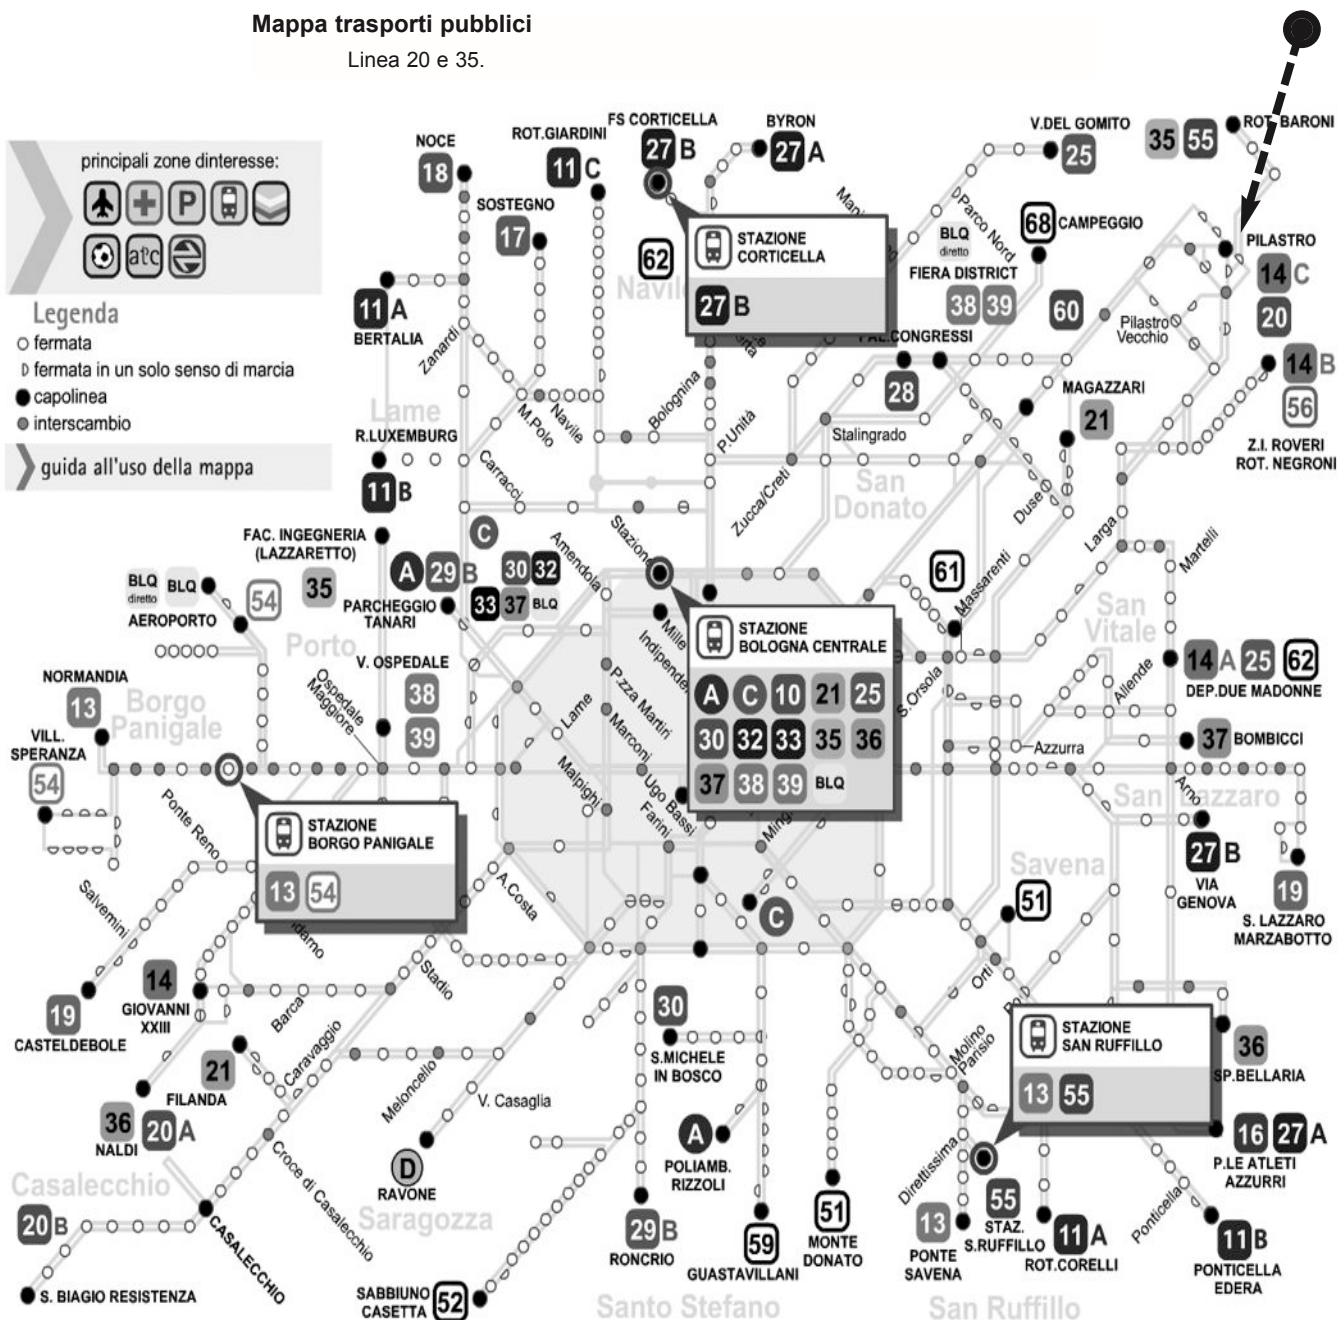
Mappa trasporti pubblici
Linea 20 e 35.

principali zone dinteresse:
atc

Legenda
fermata
fermata in un solo senso di marcia
capolinea
interscambio

guida all'uso della mappa

NOCE 18
ROT.GIARDINI 11 C
FS CORTICELLA 27 B
BYRON 27 A
V.DEL GOMITO 25
35 55
ROT. BARONI
SOSTEGNO 17
62
Navile
STAZIONE CORTICELLA
27 B
BLQ diretto
FIERA DISTRICT
38 39
68 CAMPEGGIO
60
PILASTRO
14 C
20
Pilastro Vecchio
14 B
56
Z.I. ROVERI ROT. NEGRONI
11 A
BERTALIA
Zanardi
M.Polo
Navile
Bolognina
P.Unità
PAL.CONGRESSI
28
Stalingrado
MAGAZZARI
21
Lame
R.LUXEMBURG
11 B
Carracci
Zucca/Creti
San Donato
Duse
Larga
Martelli
Parco Nord
Mattei
FAC. INGEGNERIA (LAZZARETTO)
C
A 29 B
30 32
33 37 BLQ
35
PARCHEGGIO TANARI
Amendola
Stazione
61
Massarenti
BLQ diretto BLQ
AEROPORTO
54
Porto
Mille
Indipendenza
STAZIONE BOLOGNA CENTRALE
A C 10 21 25
30 32 33 35 36
37 38 39 BLQ
San Vitale
14 A 25 62
DEP.DUE MADONNE
NORMANDIA
13
Borgo Panigale
V. OSPEDALE
38
39
Ospedale Maggiore
Lame
P.zza Martiri
Marconi
Ugo Bassi
Farini
Malpighi
S.Orsola
Allende
37 BOMBICCI
Azzurra
VILL. SPERANZA
54
San Lazzaro
Aretina
STAZIONE BORGO PANIGALE
13 54
Ponte Reno
A.Costa
Mingh
Savena
27 B
VIA GENOVA
19
S. LAZZARO MARZABOTTO
Salvemini
C
51
Orti
Po
14
GIOVANNI XXIII
19
CASTELDEBOLE
Barca
Stadio
Caravaggio
30
S.MICHELE IN BOSCO
Molino Parisio
STAZIONE SAN RUFFILLO
13 55
36
SP.BELLARIA
21
FILANDA
36 20 A
NALDI
Meloncello
V. Casaglia
A
POLIAMB. RIZZOLI
16 27 A
P.LE ATLETI AZZURRI
Casalecchio
Croce di Casalecchio
D
RAVONE
Saragozza
Direttissima
55
STAZ. S.RUFFILLO
11 A
ROT.CORELLI
Ponticella
11 B
PONTICELLA EDERA
20 B
29 B
RONCRIO
59
GUASTAVILLANI
51
MONTE DONATO
13
PONTE SAVENA
CASALECCHIO
S. BIAGIO RESISTENZA
SABBIUNO CASETTA 52
Santo Stefano
San Ruffillo